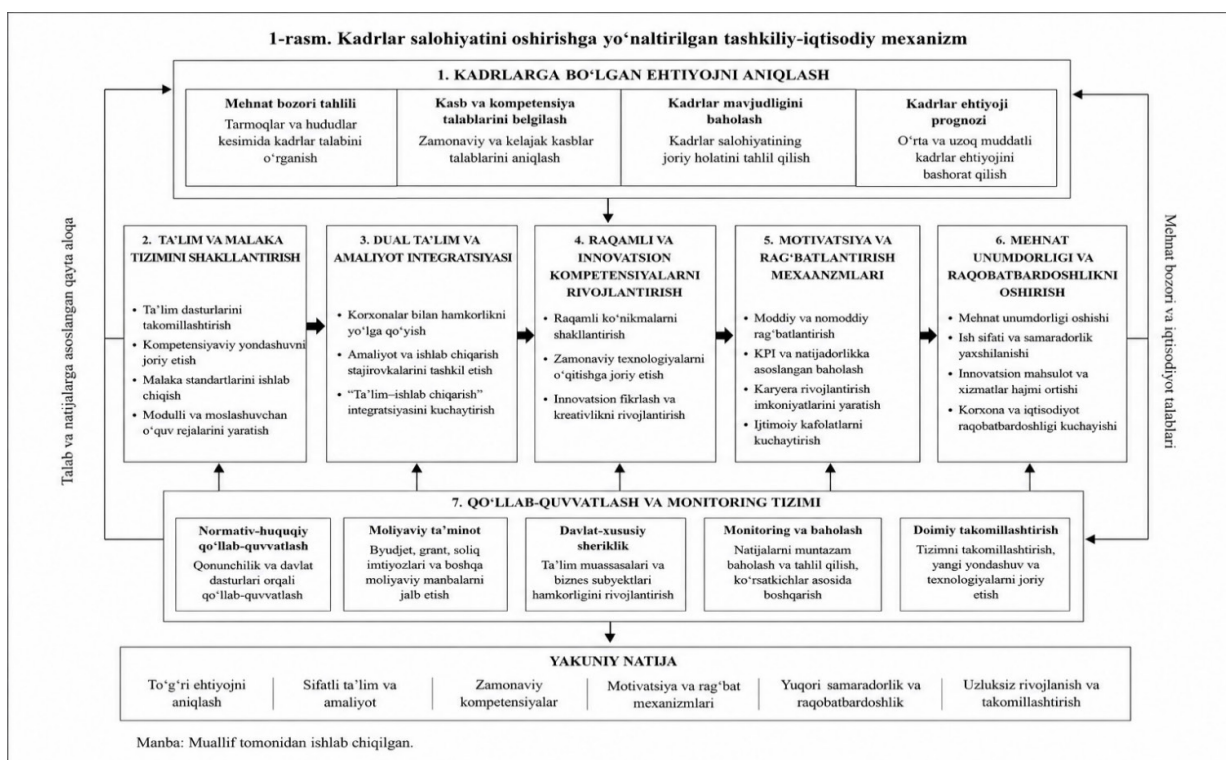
1-rasm. Kadrlar salohiyatini oshirishga yo‘naltirilgan tashkiliy-iqtisodiy mexanizm

1. KADRLARGA BO‘LGAN EHTIYOJNI ANIQLASH

Mehnat bozori tahlili
Tarmoqlar va hududlar kesimida kadrlar talabini o‘rganish

Kasb va kompetensiya talablarini belgilash
Zamonaviy va kelajak kasblar talablarini aniqlash

Kadrlar mavjudligini baholash
Kadrlar salohiyatining joriy holatini tahlil qilish

Kadrlar ehtiyoji prognozi
O‘rta va uzoq muddatli kadrlar ehtiyojini bashorat qilish

Talab va natijalarga asoslangan qayta aloqa

Mehnat bozori va iqtisodiyot talablari

2. TA’LIM VA MALAKA TIZIMINI SHAKLLANTIRISH
• Ta’lim dasturlarini takomillashtirish
• Kompetensiyaviy yondashuvni joriy etish
• Malaka standartlarini ishlab chiqish
• Modulli va moslashuvchan o‘quv rejalarini yaratish

3. DUAL TA’LIM VA AMALIYOT INTEGRATSIYASI
• Korxonalar bilan hamkorlikni yo‘lga qo‘yish
• Amaliyot va ishlab chiqarish stajirovkalarini tashkil etish
• “Ta’lim–ishlab chiqarish” integratsiyasini kuchaytirish

4. RAQAMLI VA INNOVATSION KOMPETENSIYALARNI RIVOJLANTIRISH
• Raqamli ko‘nikmalarni shakllantirish
• Zamonaviy texnologiyalarni o‘qitishga joriy etish
• Innovatsion fikrlash va kreativlikni rivojlantirish

5. MOTIVATSIYA VA RAG‘BATLANTIRISH MEXAANZMLARI
• Moddiy va nomoddiy rag‘batlantirish
• KPI va natijadorlikka asoslangan baholash
• Karyera rivojlantirish imkoniyatlarini yaratish
• Ijtimoiy kafolatlarni kuchaytirish

6. MEHNAT UNUMDORLIGI VA RAQOBATBARDOSHLIKNI OSHIRISH
• Mehnat unumdorligi oshishi
• Ish sifati va samaradorlik yaxshilanishi
• Innovatsion mahsulot va xizmatlar hajmi ortishi
• Korxona va iqtisodiyot raqobatbardoshligi kuchayishi

7. QO‘LLAB-QUVVATLASH VA MONITORING TIZIMI

Normativ-huquqiy qo‘llab-quvvatlash
Qonunchilik va davlat dasturlari orqali qo‘llab-quvvatlash

Moliyaviy ta’minot
Byudjet, grant, soliq imtiyozlari va boshqa moliyaviy manbalarni jalb etish

Davlat-xususiy sheriklik
Ta’lim muassasalari va biznes subyektlari hamkorligini rivojlantirish

Monitoring va baholash
Natijalarni muntazam baholash va tahlil qilish, ko‘rsatkichlar asosida boshqarish

Doimiy takomillashtirish
Tizimni takomillashtirish, yangi yondashuv va texnologiyalarni joriy etish

YAKUNIY NATIJA

To‘g‘ri ehtiyojni aniqlash | Sifatli ta’lim va amaliyot | Zamonaviy kompetensiyalar | Motivatsiya va rag‘bat mexanizmlari | Yuqori samaradorlik va raqobatbardoshlik | Uzluksiz rivojlanish va takomillashtirish

Manba: Muallif tomonidan ishlab chiqilgan.